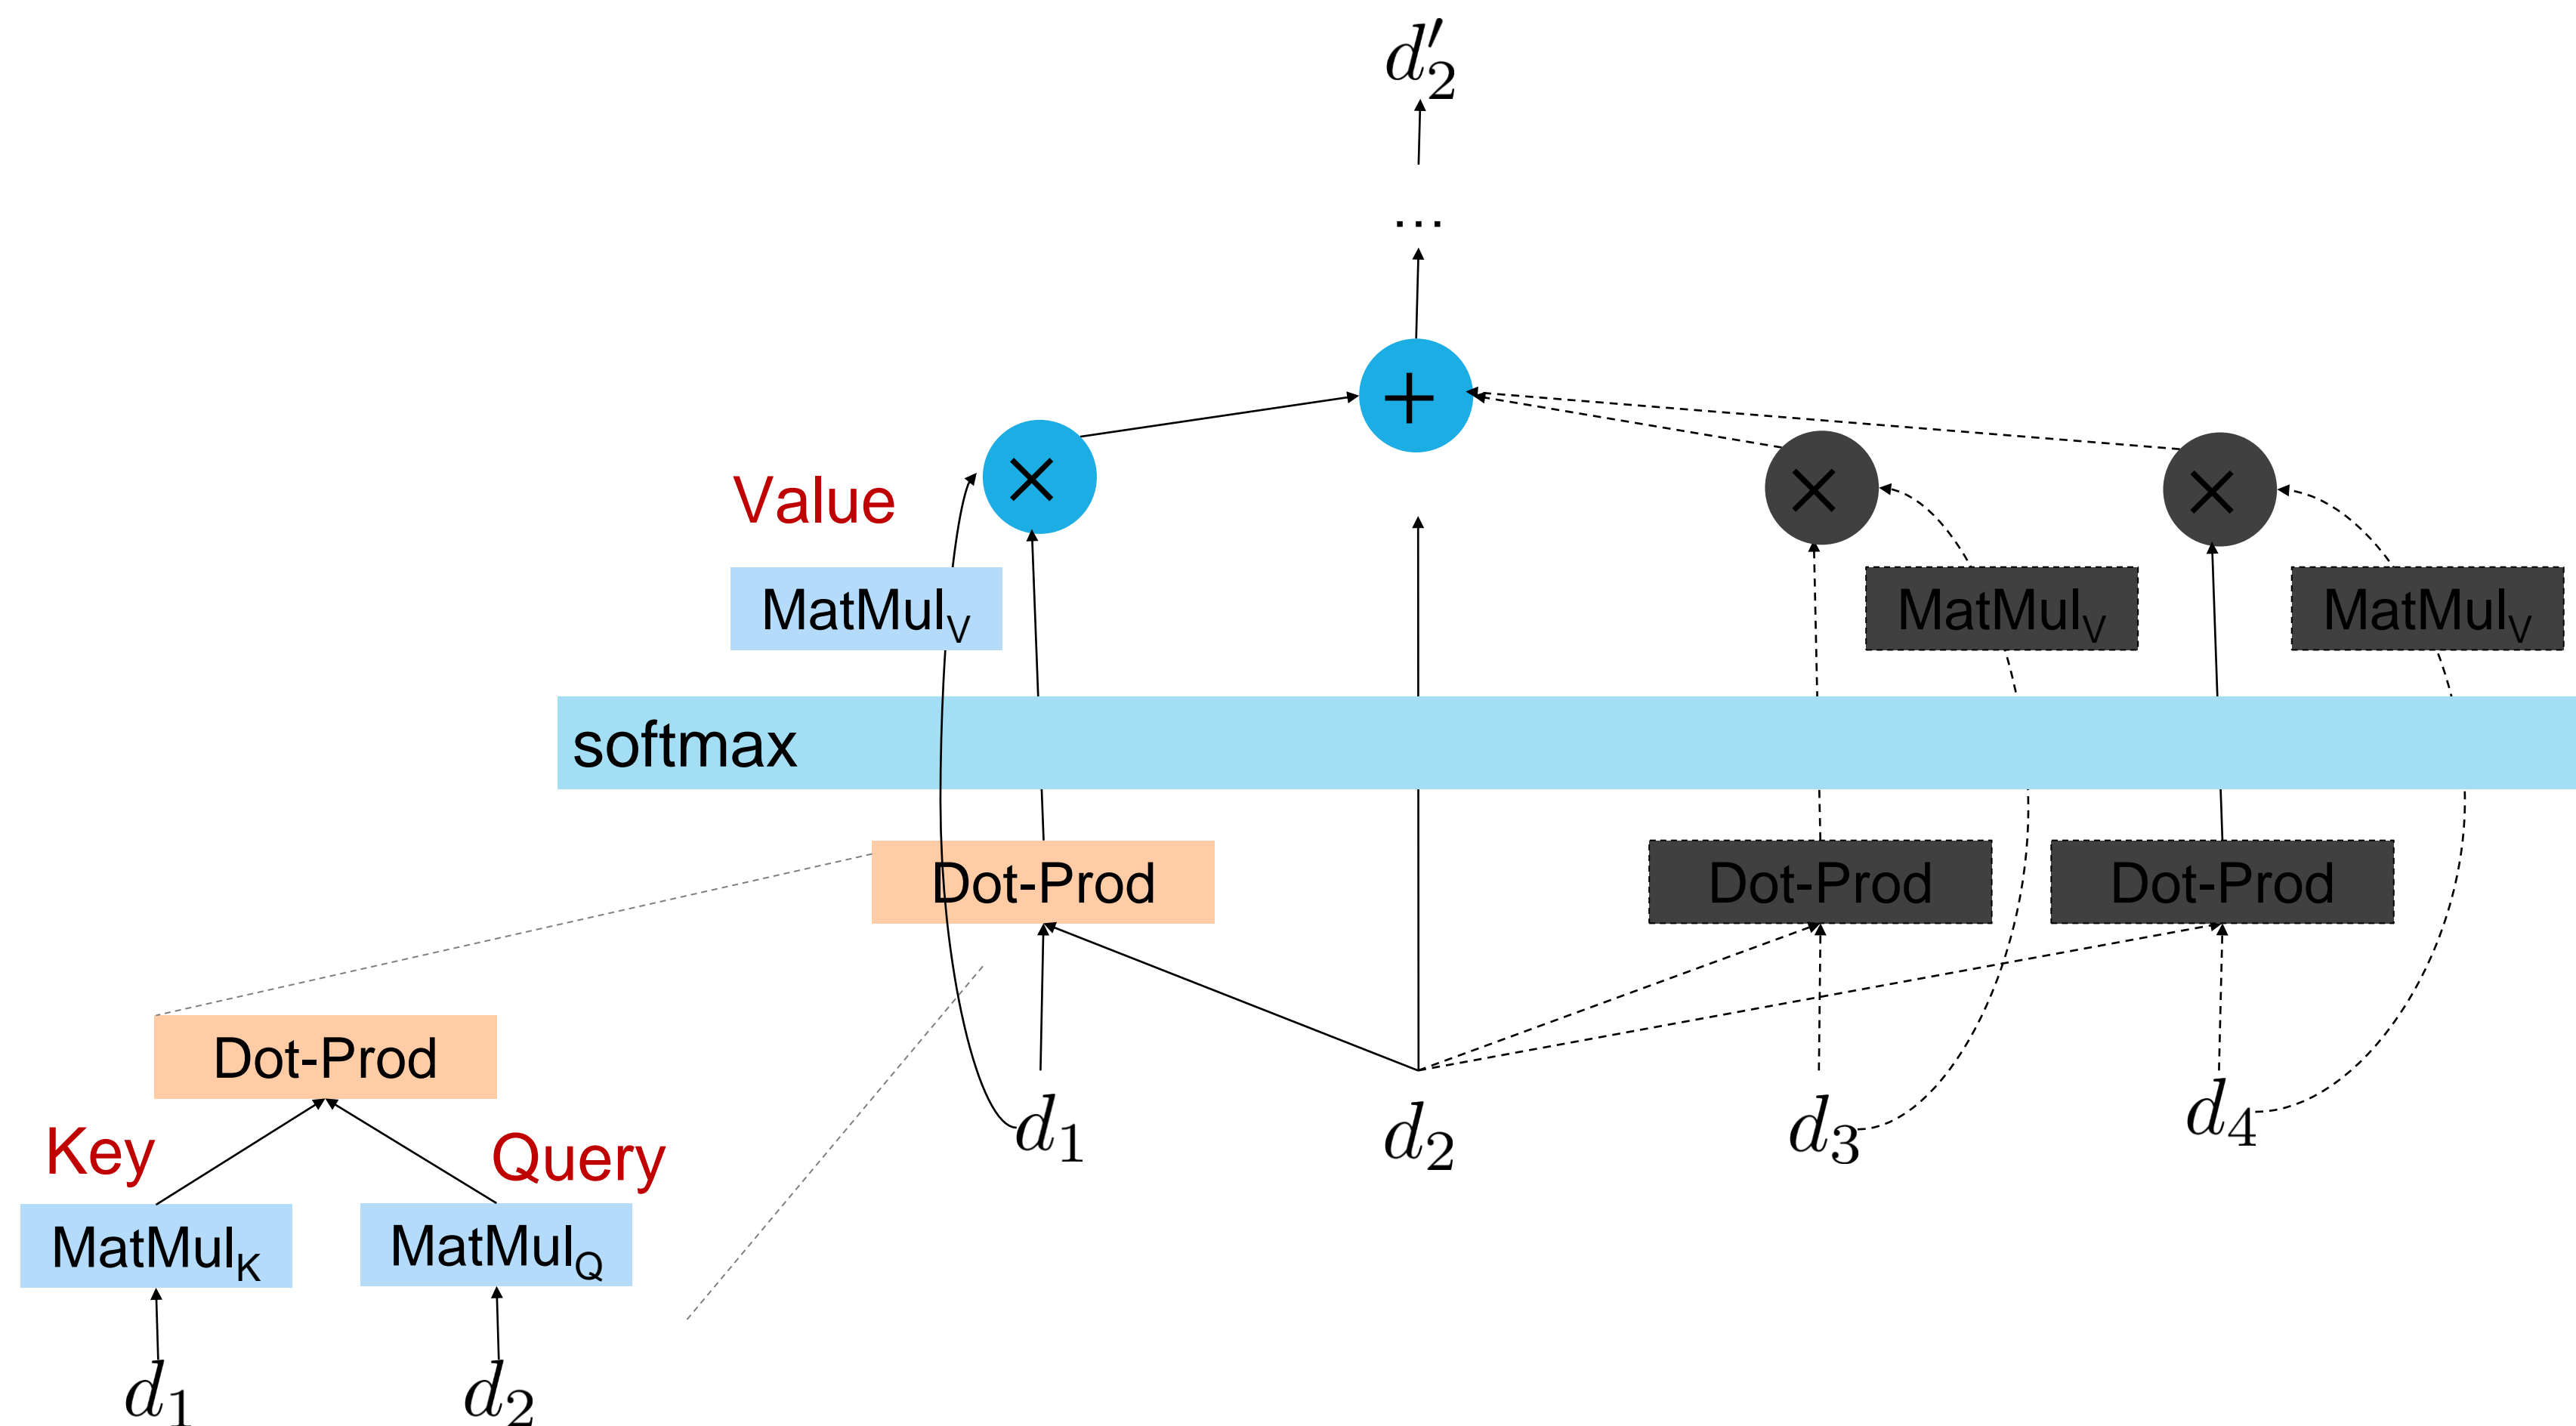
$d'_2$

...

$+$

$\times$

$\times$

$\times$

Value

MatMul$_V$

MatMul$_V$

MatMul$_V$

softmax

Dot-Prod

Dot-Prod

Dot-Prod

Dot-Prod

Key

Query

MatMul$_K$

MatMul$_Q$

$d_1$

$d_2$

$d_3$

$d_4$

$d_1$

$d_2$